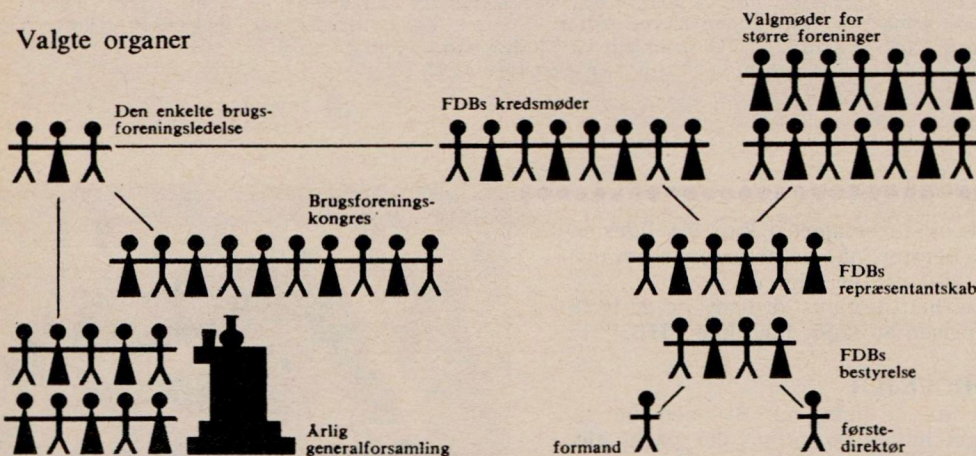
Valgte organer

Den enkelte brugsforeningsledelse

FDBs kredsmøder

Valgmøder for større foreninger

Brugsforeningskongres

FDBs repræsentantskab

FDBs bestyrelse

Årlig generalforsamling

formand

førstedirektør